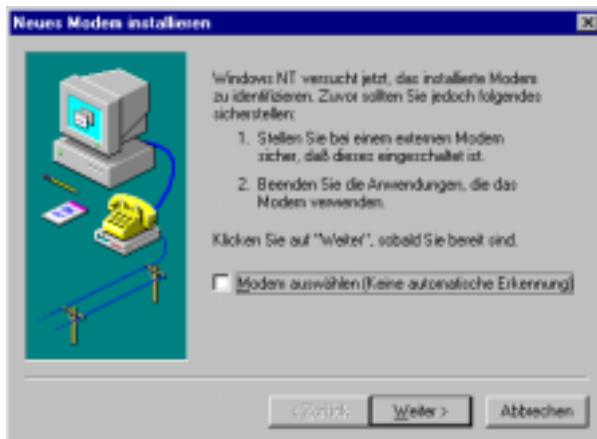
Neues Modem installieren

Windows NT versucht jetzt, das installierte Modem zu identifizieren. Zuvor sollten Sie jedoch folgendes sicherstellen:

1. Stellen Sie bei einem externen Modem sicher, daß dieses eingeschaltet ist.

2. Beenden Sie die Anwendungen, die das Modem verwenden.

Klicken Sie auf "Weiter", sobald Sie bereit sind.

Modem auswählen (Keine automatische Erkennung)

< Zurück
Weiter >
Abbrechen